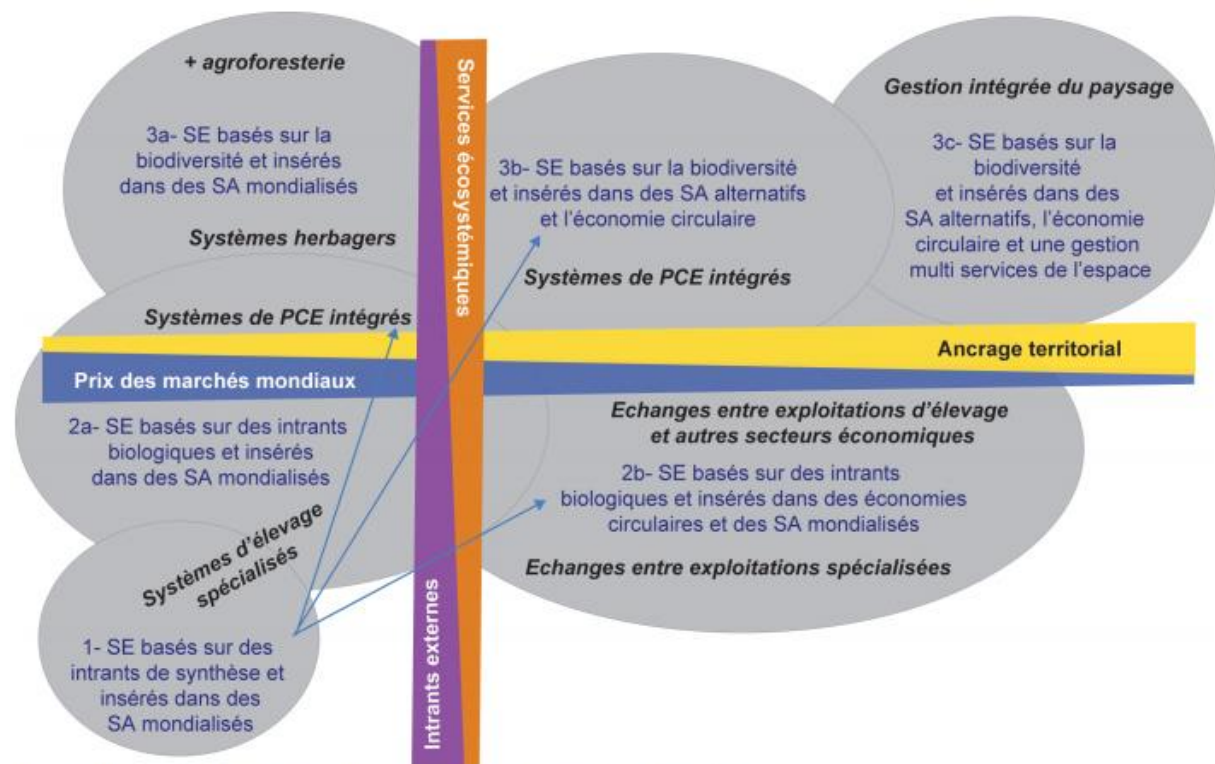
+ agroforesterie

3a- SE basés sur la biodiversité et insérés dans des SA mondialisés

Systèmes herbagers

Services écosystémiques

3b- SE basés sur la biodiversité et insérés dans des SA alternatifs et l'économie circulaire

Systèmes de PCE intégrés

Gestion intégrée du paysage

3c- SE basés sur la biodiversité et insérés dans des SA alternatifs, l'économie circulaire et une gestion multi services de l'espace

Systèmes de PCE intégrés

Ancrage territorial

Prix des marchés mondiaux

2a- SE basés sur des intrants biologiques et insérés dans des SA mondialisés

Echanges entre exploitations d'élevage et autres secteurs économiques

2b- SE basés sur des intrants biologiques et insérés dans des économies circulaires et des SA mondialisés

Systèmes d'élevage spécialisés

Echanges entre exploitations spécialisées

Intrants externes

1- SE basés sur des intrants de synthèse et insérés dans des SA mondialisés